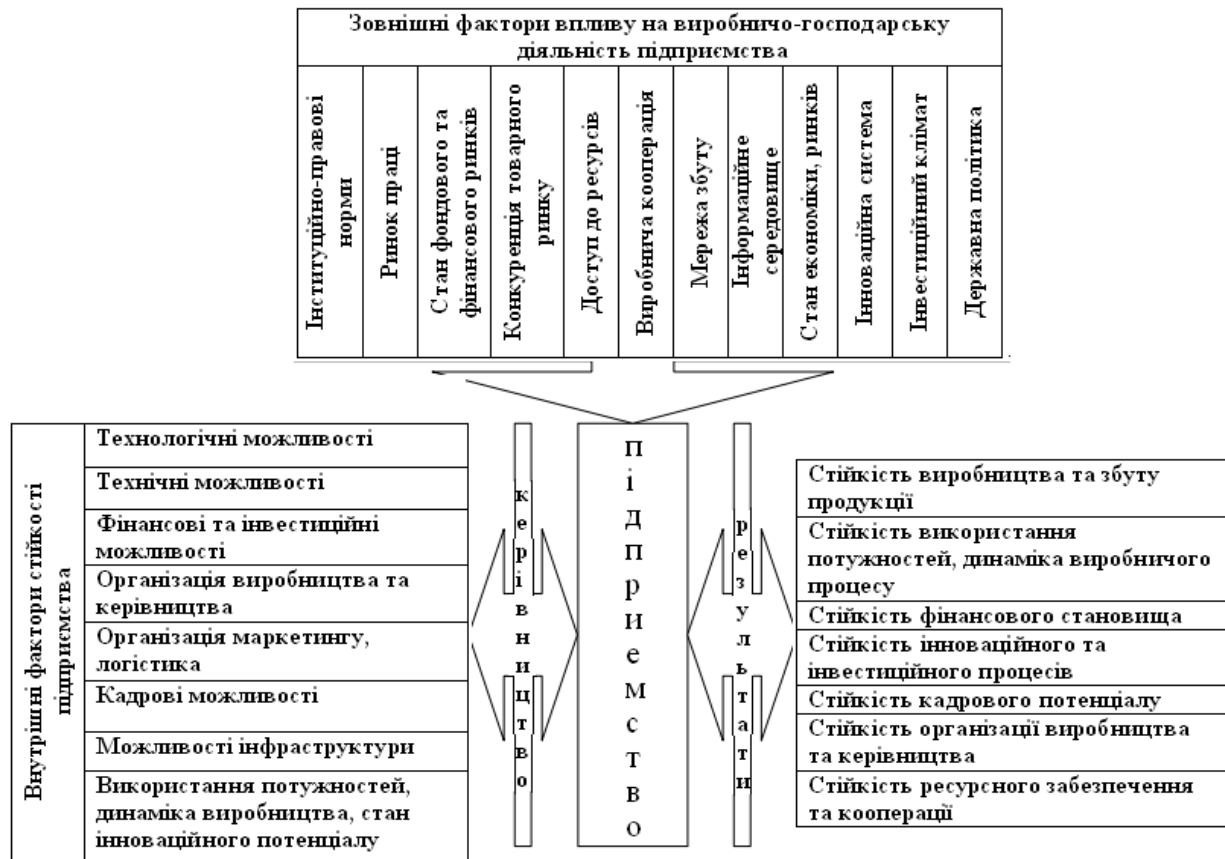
Зовнішні фактори впливу на виробничо-господарську діяльність підприємства

| Інституційно-правові норми | Ринок праці | Стан фондового та фінансового ринків | Конкуренція товарного ринку | Доступ до ресурсів | Виробнича кооперація | Мережа збуту | Інформаційне середовище | Стан економіки, ринків | Інноваційна система | Інвестиційний клімат | Державна політика |
|---|---|---|---|---|---|---|---|---|---|---|---|

Внутрішні фактори стійкості підприємства

Технологічні можливості

Технічні можливості

Фінансові та інвестиційні можливості

Організація виробництва та керівництва

Організація маркетингу, логістика

Кадрові можливості

Можливості інфраструктури

Використання потужностей, динаміка виробництва, стан інноваційного потенціалу

керівництво

підприємство

результати

Стійкість виробництва та збуту продукції

Стійкість використання потужностей, динаміка виробничого процесу

Стійкість фінансового становища

Стійкість інноваційного та інвестиційного процесів

Стійкість кадрового потенціалу

Стійкість організації виробництва та керівництва

Стійкість ресурсного забезпечення та кооперації